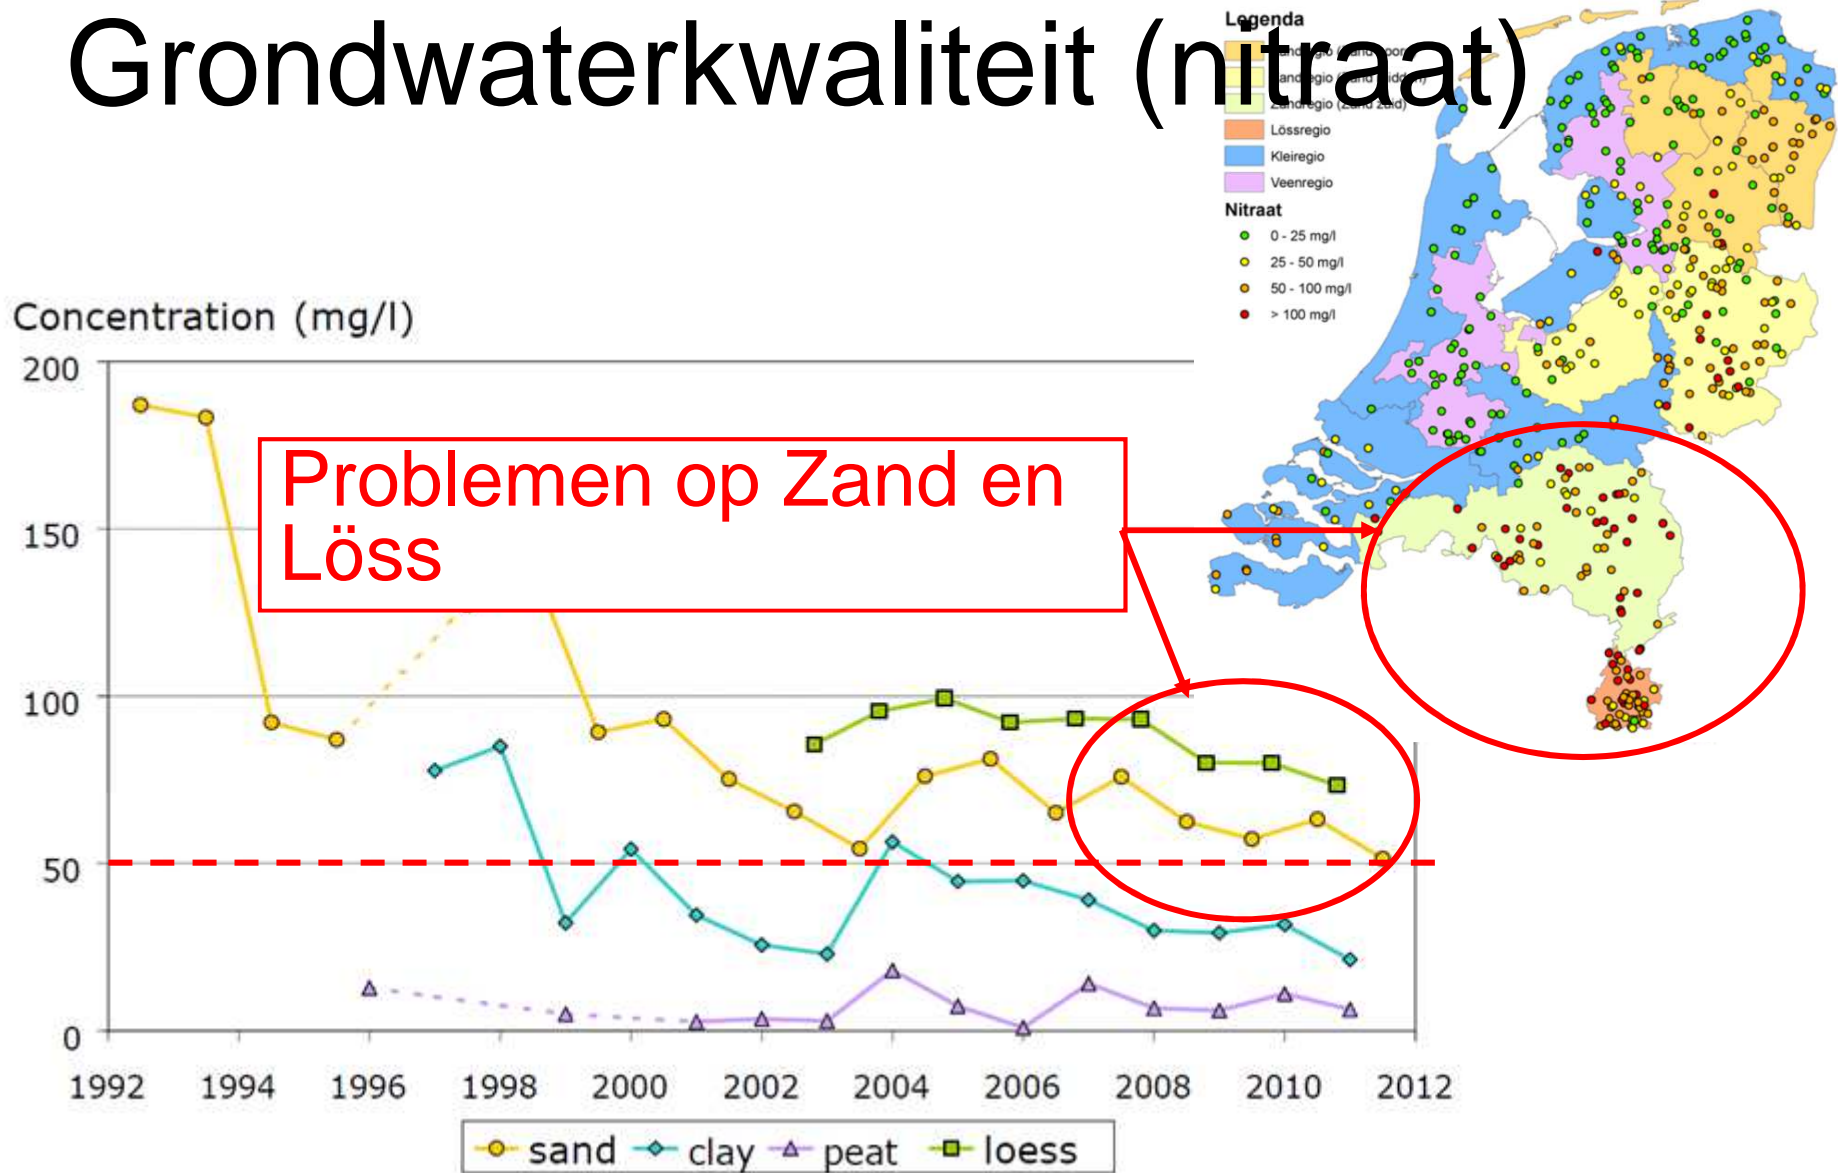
Grondwaterkwaliteit (nitraat)

Legenda
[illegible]
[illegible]
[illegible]
Lössregio
Kleiregio
Veenregio
Nitraat
0 - 25 mg/l
25 - 50 mg/l
50 - 100 mg/l
> 100 mg/l

Concentration (mg/l)
200
150
100
50
0
1992 1994 1996 1998 2000 2002 2004 2006 2008 2010 2012

Problemen op Zand en Löss

sand clay peat loess